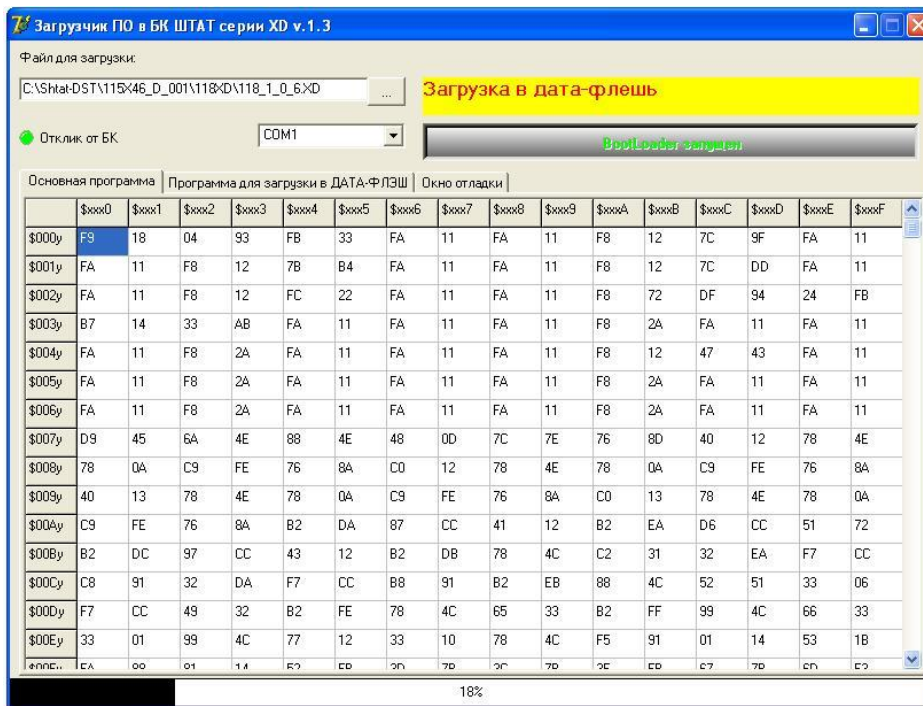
Загрузчик ПО в БК ШТАТ серии XD v.1.3

Файл для загрузки:

C:\Shtat-DST\115X46_D_001\118XD\118_1_0_6.XD

...

Загрузка в дата-флешь

Отклик от БК

COM1

BootLoader запущен

Основная программа | Программа для загрузки в ДАТА-ФЛЭШ | Окно отладки

| | $xxx0 | $xxx1 | $xxx2 | $xxx3 | $xxx4 | $xxx5 | $xxx6 | $xxx7 | $xxx8 | $xxx9 | $xxxA | $xxxB | $xxxC | $xxxD | $xxxE | $xxxF |
|---|---|---|---|---|---|---|---|---|---|---|---|---|---|---|---|---|
| $000y | F9 | 18 | 04 | 93 | FB | 33 | FA | 11 | FA | 11 | F8 | 12 | 7C | 9F | FA | 11 |
| $001y | FA | 11 | F8 | 12 | 7B | B4 | FA | 11 | FA | 11 | F8 | 12 | 7C | DD | FA | 11 |
| $002y | FA | 11 | F8 | 12 | FC | 22 | FA | 11 | FA | 11 | F8 | 72 | DF | 94 | 24 | FB |
| $003y | B7 | 14 | 33 | AB | FA | 11 | FA | 11 | FA | 11 | F8 | 2A | FA | 11 | FA | 11 |
| $004y | FA | 11 | F8 | 2A | FA | 11 | FA | 11 | FA | 11 | F8 | 12 | 47 | 43 | FA | 11 |
| $005y | FA | 11 | F8 | 2A | FA | 11 | FA | 11 | FA | 11 | F8 | 2A | FA | 11 | FA | 11 |
| $006y | FA | 11 | F8 | 2A | FA | 11 | FA | 11 | FA | 11 | F8 | 2A | FA | 11 | FA | 11 |
| $007y | D9 | 45 | 6A | 4E | 88 | 4E | 48 | 0D | 7C | 7E | 76 | 8D | 40 | 12 | 78 | 4E |
| $008y | 78 | 0A | C9 | FE | 76 | 8A | C0 | 12 | 78 | 4E | 78 | 0A | C9 | FE | 76 | 8A |
| $009y | 40 | 13 | 78 | 4E | 78 | 0A | C9 | FE | 76 | 8A | C0 | 13 | 78 | 4E | 78 | 0A |
| $00Ay | C9 | FE | 76 | 8A | B2 | DA | 87 | CC | 41 | 12 | B2 | EA | D6 | CC | 51 | 72 |
| $00By | B2 | DC | 97 | CC | 43 | 12 | B2 | DB | 78 | 4C | C2 | 31 | 32 | EA | F7 | CC |
| $00Cy | C8 | 91 | 32 | DA | F7 | CC | B8 | 91 | B2 | EB | 88 | 4C | 52 | 51 | 33 | 06 |
| $00Dy | F7 | CC | 49 | 32 | B2 | FE | 78 | 4C | 65 | 33 | B2 | FF | 99 | 4C | 66 | 33 |
| $00Ey | 33 | 01 | 99 | 4C | 77 | 12 | 33 | 10 | 78 | 4C | F5 | 91 | 01 | 14 | 53 | 1B |
| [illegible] | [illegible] | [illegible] | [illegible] | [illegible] | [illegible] | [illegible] | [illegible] | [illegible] | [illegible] | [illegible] | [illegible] | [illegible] | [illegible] | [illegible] | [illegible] | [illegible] |

18%